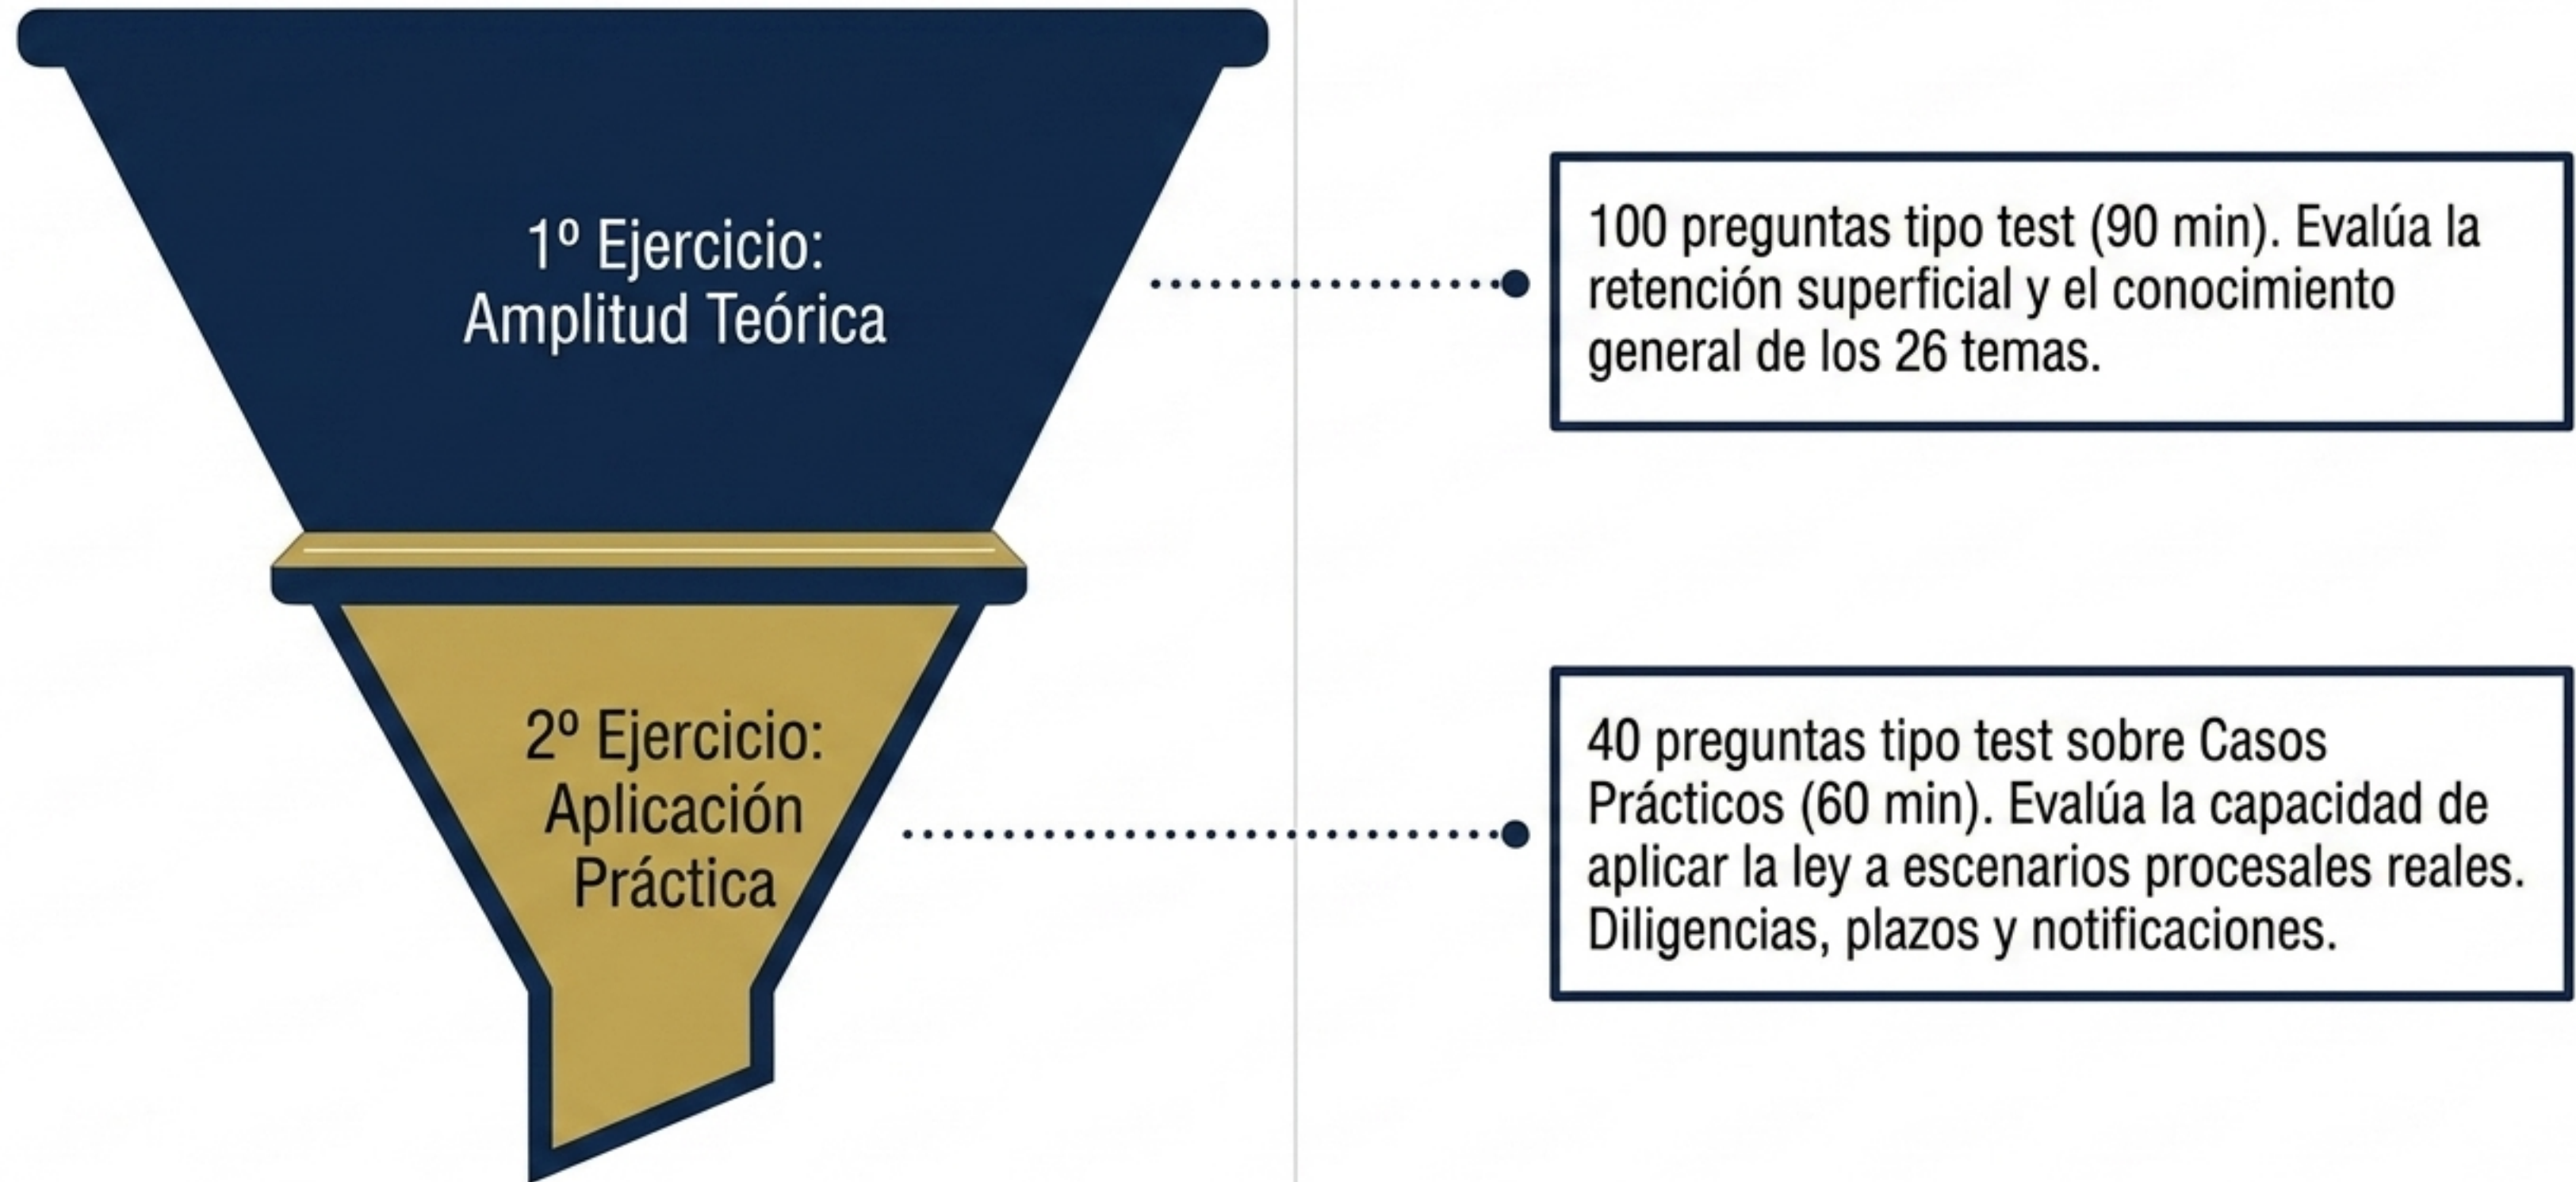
1º Ejercicio: Amplitud Teórica

100 preguntas tipo test (90 min). Evalúa la retención superficial y el conocimiento general de los 26 temas.

2º Ejercicio: Aplicación Práctica

40 preguntas tipo test sobre Casos Prácticos (60 min). Evalúa la capacidad de aplicar la ley a escenarios procesales reales. Diligencias, plazos y notificaciones.